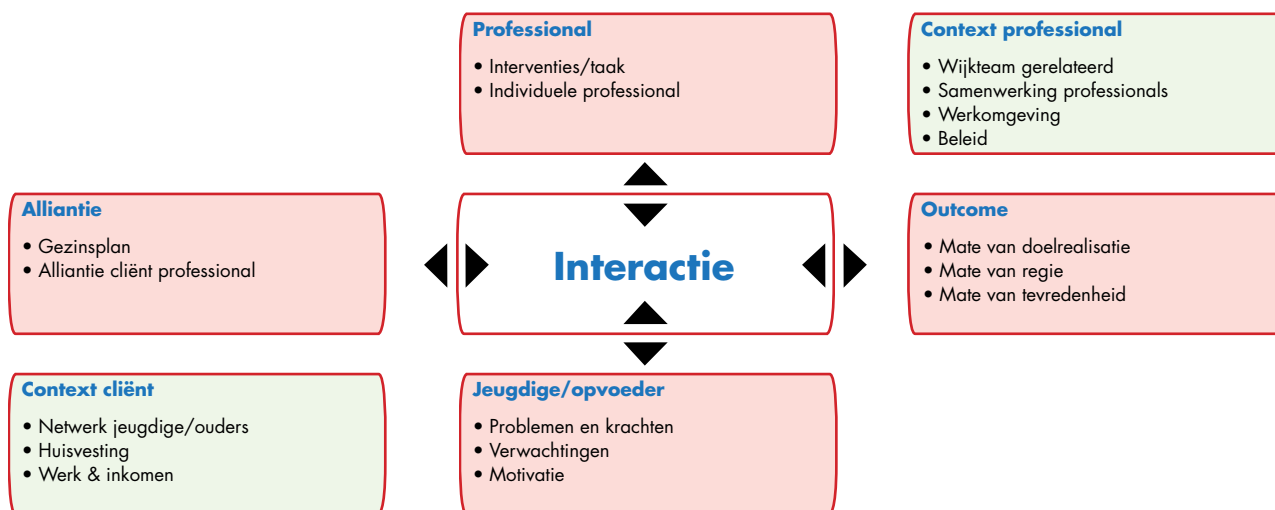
Professional
• Interventies/taak
• Individuele professional

Context professional
• Wijkteam gerelateerd
• Samenwerking professionals
• Werkomgeving
• Beleid

Alliantie
• Gezinsplan
• Alliantie cliënt professional

Interactie

Outcome
• Mate van doelrealisatie
• Mate van regie
• Mate van tevredenheid

Context cliënt
• Netwerk jeugdige/ouders
• Huisvesting
• Werk & inkomen

Jeugdige/opvoeder
• Problemen en krachten
• Verwachtingen
• Motivatie